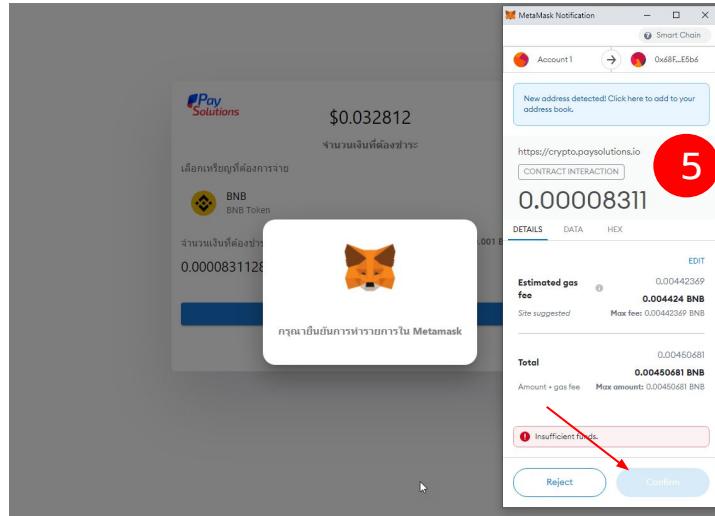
Pay Solutions

$0.032812

จำนวนเงินที่ต้องชำระ

เลือกเหรียญที่ต้องการจ่าย

BNB
BNB Token

จำนวนเงินที่ต้องชำ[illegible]

.001 B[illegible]

0.0000831128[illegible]

กรุณายืนยันการทำรายการใน Metamask

MetaMask Notification

Smart Chain

Account 1

0x68F...E5b6

New address detected! Click here to add to your address book.

https://crypto.paysolutions.io

CONTRACT INTERACTION

0.00008311

5

DETAILS DATA HEX

EDIT

Estimated gas fee

0.00442369

0.004424 BNB

Site suggested

Max fee: 0.00442369 BNB

Total

0.00450681

0.00450681 BNB

Amount + gas fee

Max amount: 0.00450681 BNB

Insufficient funds.

Reject

Confirm